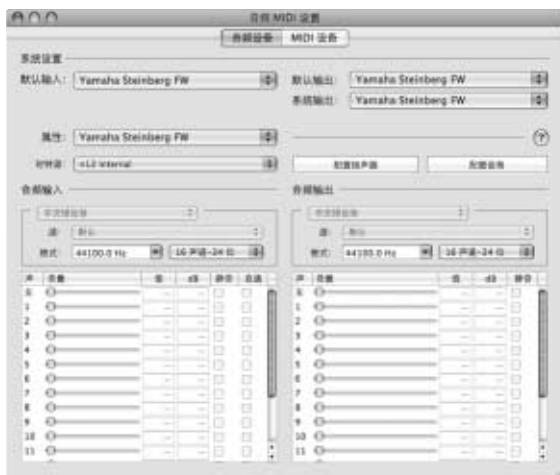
音频 MIDI 设置

音频设备 MIDI 设备

系统设置

默认输入: Yamaha Steinberg FW

默认输出: Yamaha Steinberg FW

系统输出: Yamaha Steinberg FW

属性: Yamaha Steinberg FW

时钟源: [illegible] Internal

配置扬声器

配置设备

音频输入

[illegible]

源: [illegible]

格式: 44100.0 Hz

16 声道-24 位

| 声 | 音量 | 值 | dB | 静音 | 直通 |
|---|---|---|---|---|---|
| 0 | | | | | |
| 1 | | | | | |
| 2 | | | | | |
| 3 | | | | | |
| 4 | | | | | |
| 5 | | | | | |
| 6 | | | | | |
| 7 | | | | | |
| 8 | | | | | |
| 9 | | | | | |
| 10 | | | | | |
| 11 | | | | | |

音频输出

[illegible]

源: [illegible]

格式: 44100.0 Hz

16 声道-24 位

| 声 | 音量 | 值 | dB | 静音 |
|---|---|---|---|---|
| 0 | | | | |
| 1 | | | | |
| 2 | | | | |
| 3 | | | | |
| 4 | | | | |
| 5 | | | | |
| 6 | | | | |
| 7 | | | | |
| 8 | | | | |
| 9 | | | | |
| 10 | | | | |
| 11 | | | | |